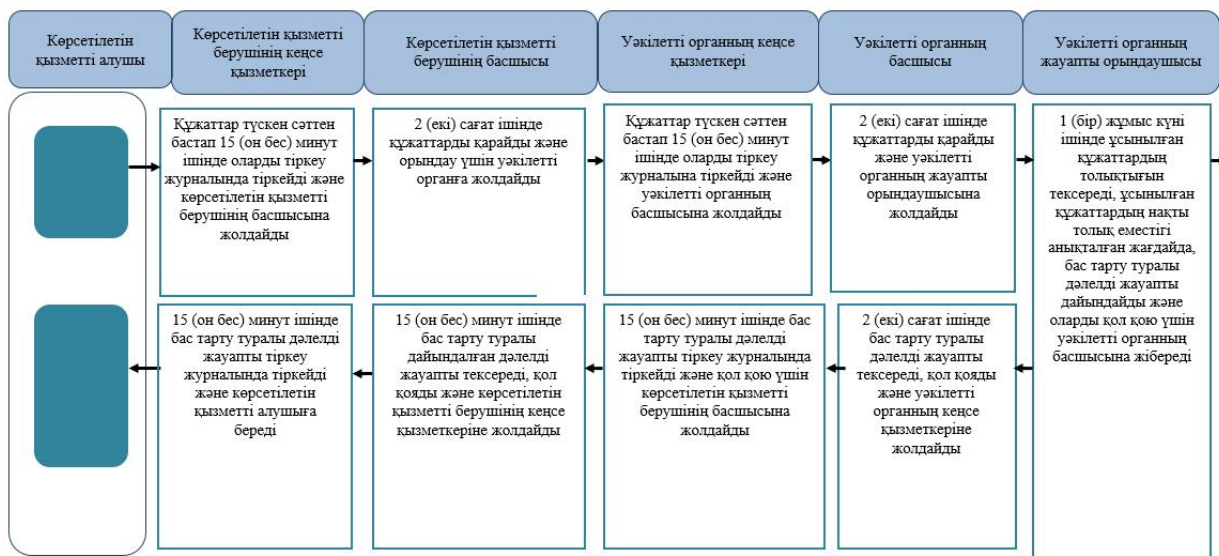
Көрсетілетін қызметті алушы

Көрсетілетін қызметті берушінің кеңсе қызметкері

Көрсетілетін қызметті берушінің басшысы

Уәкілетті органның кеңсе қызметкері

Уәкілетті органның басшысы

Уәкілетті органның жауапты орындаушысы

Құжаттар түскен сәттен бастап 15 (он бес) минут ішінде оларды тіркеу журналында тіркейді және көрсетілетін қызметті берушінің басшысына жолдайды

2 (екі) сағат ішінде құжаттарды қарайды және орындау үшін уәкілетті органға жолдайды

Құжаттар түскен сәттен бастап 15 (он бес) минут ішінде оларды тіркеу журналына тіркейді және уәкілетті органның басшысына жолдайды

2 (екі) сағат ішінде құжаттарды қарайды және уәкілетті органның жауапты орындаушысына жолдайды

1 (бір) жұмыс күні ішінде ұсынылған құжаттардың толықтығын тексереді, ұсынылған құжаттардың нақты толық еместігі анықталған жағдайда, бас тарту туралы дәлелді жауапты дайындайды және оларды қол қою үшін уәкілетті органның басшысына жібереді

15 (он бес) минут ішінде бас тарту туралы дәлелді жауапты тіркеу журналында тіркейді және көрсетілетін қызметті алушыға береді

15 (он бес) минут ішінде бас тарту туралы дайындалған дәлелді жауапты тексереді, қол қояды және көрсетілетін қызметті берушінің кеңсе қызметкеріне жолдайды

15 (он бес) минут ішінде бас тарту туралы дәлелді жауапты тіркеу журналында тіркейді және қол қою үшін көрсетілетін қызметті берушінің басшысына жолдайды

2 (екі) сағат ішінде бас тарту туралы дәлелді жауапты тексереді, қол қояды және уәкілетті органның кеңсе қызметкеріне жолдайды